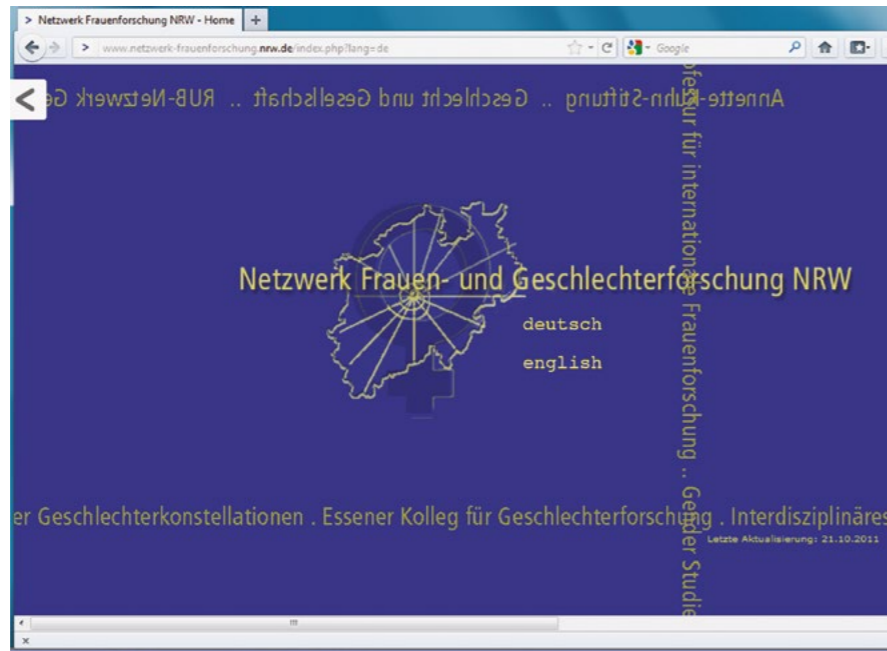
Netzwerk Frauenforschung NRW - Home

www.netzwerk-frauenforschung.nrw.de/index.php?lang=de

Google

Annette-Kuhn-Stiftung .. Geschlecht und Gesellschaft .. RUB-Netzwerk Ge

ofessur für internationale Frauenforschung .. Gender Studie

Netzwerk Frauen- und Geschlechterforschung NRW

deutsch

english

er Geschlechterkonstellationen . Essener Kolleg für Geschlechterforschung . Interdisziplinäres

Letzte Aktualisierung: 21.10.2011